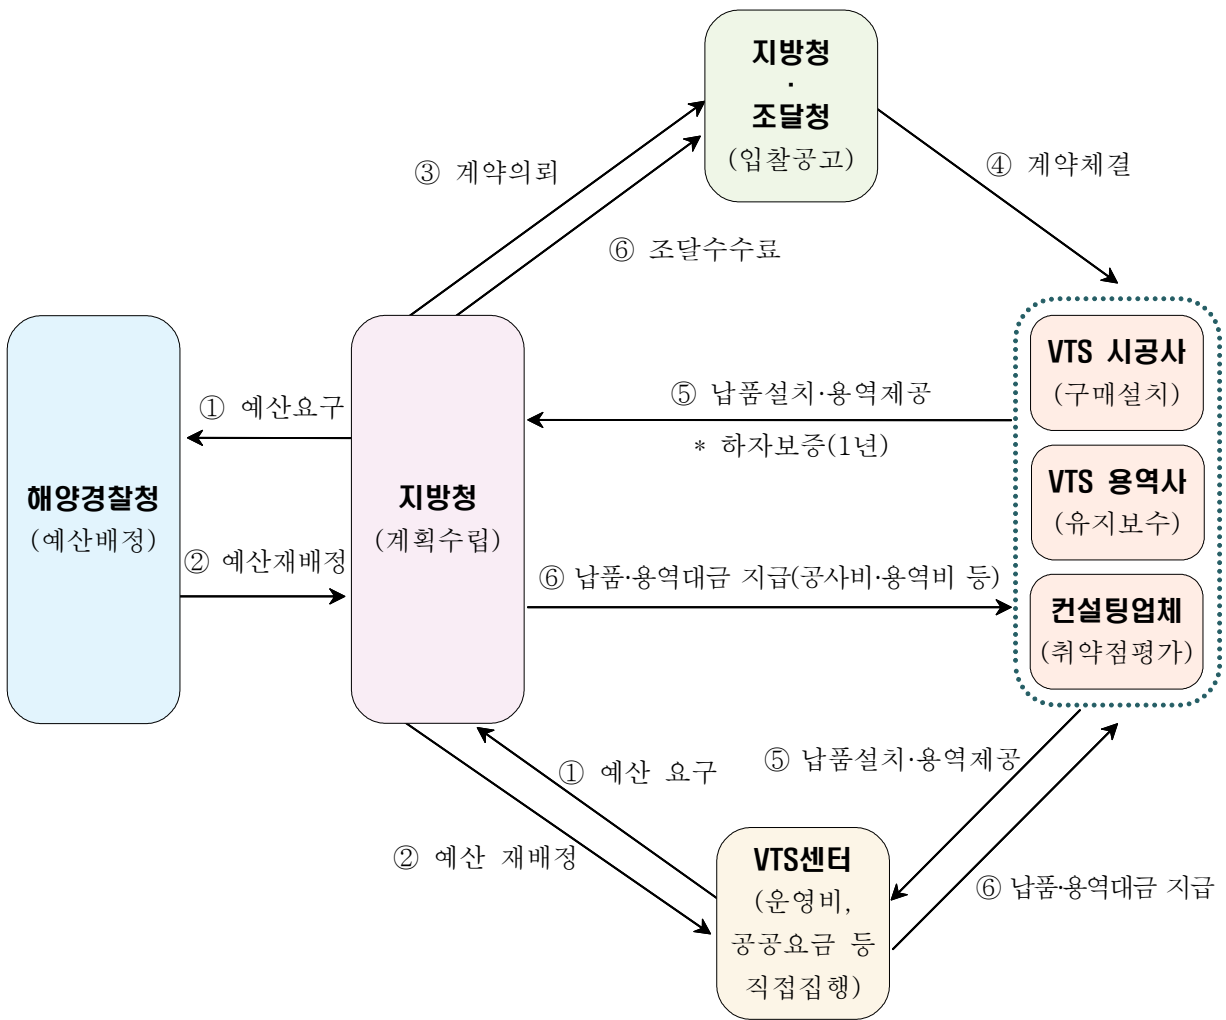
지방청
·
조달청
(입찰공고)

③ 계약의뢰

⑥ 조달수수료

④ 계약체결

해양경찰청
(예산배정)

① 예산요구

② 예산재배정

지방청
(계획수립)

⑤ 납품설치·용역제공
* 하자보증(1년)

⑥ 납품·용역대금 지급(공사비·용역비 등)

VTS 시공사
(구매설치)

VTS 용역사
(유지보수)

컨설팅업체
(취약점평가)

① 예산 요구

② 예산 재배정

⑤ 납품설치·용역제공

⑥ 납품·용역대금 지급

VTS센터
(운영비,
공공요금 등
직접집행)